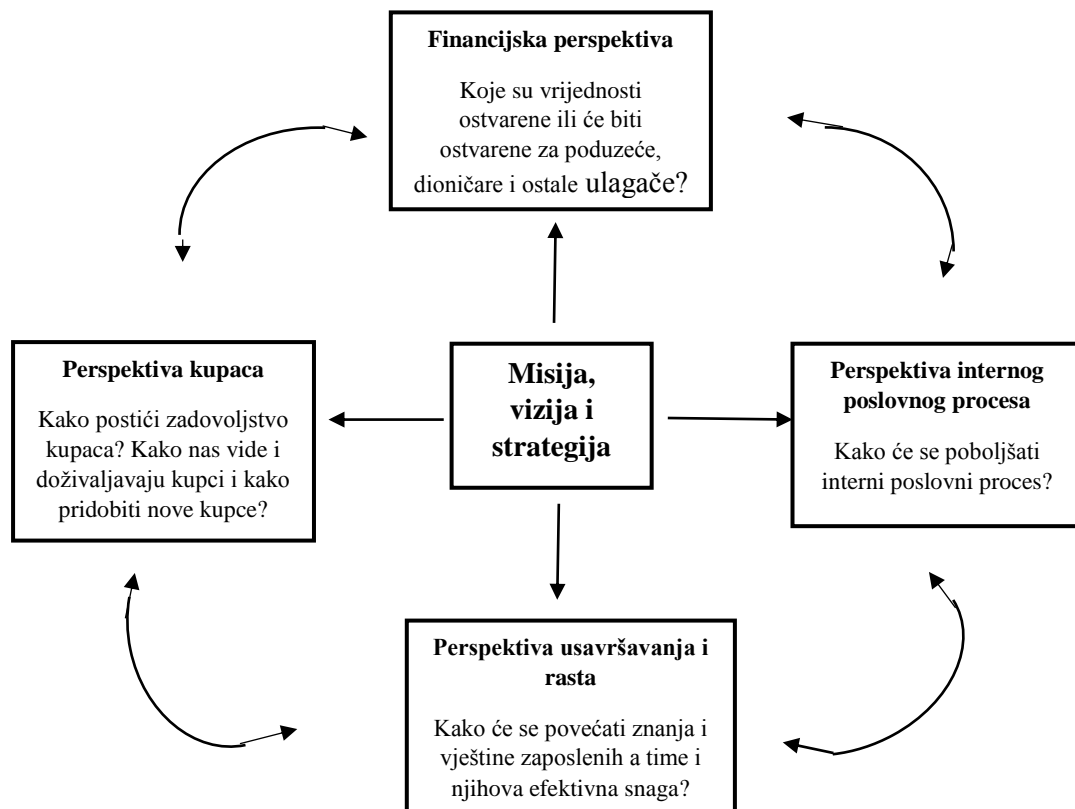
Financijska perspektiva

Koje su vrijednosti ostvarene ili će biti ostvarene za poduzeće, dioničare i ostale ulagače?

Perspektiva kupaca

Kako postići zadovoljstvo kupaca? Kako nas vide i doživaljavaju kupci i kako pridobiti nove kupce?

Misija, vizija i strategija

Perspektiva internog poslovnog procesa

Kako će se poboljšati interni poslovni proces?

Perspektiva usavršavanja i rasta

Kako će se povećati znanja i vještine zaposlenih a time i njihova efektivna snaga?